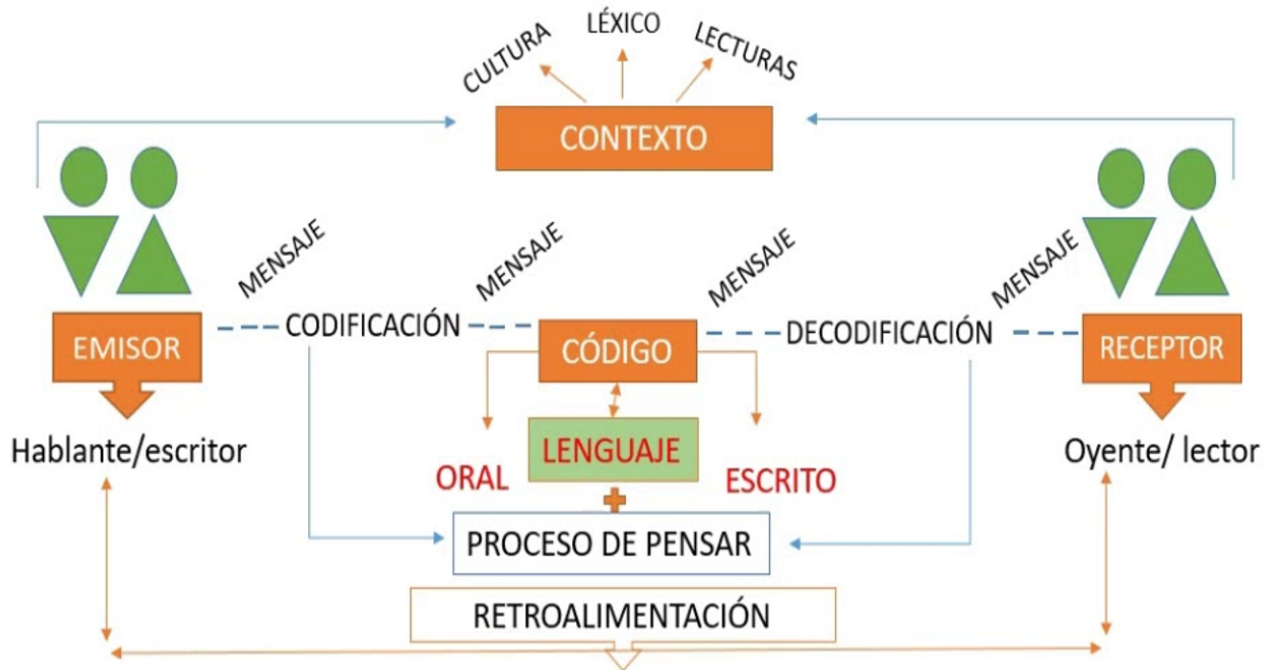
CULTURA
LÉXICO
LECTURAS

CONTEXTO

MENSAJE
MENSAJE
MENSAJE
MENSAJE

EMISOR
CODIFICACIÓN
CÓDIGO
DECODIFICACIÓN
RECEPTOR

Hablante/escritor
LENGUAJE
Oyente/ lector
ORAL
ESCRITO

PROCESO DE PENSAR

RETROALIMENTACIÓN